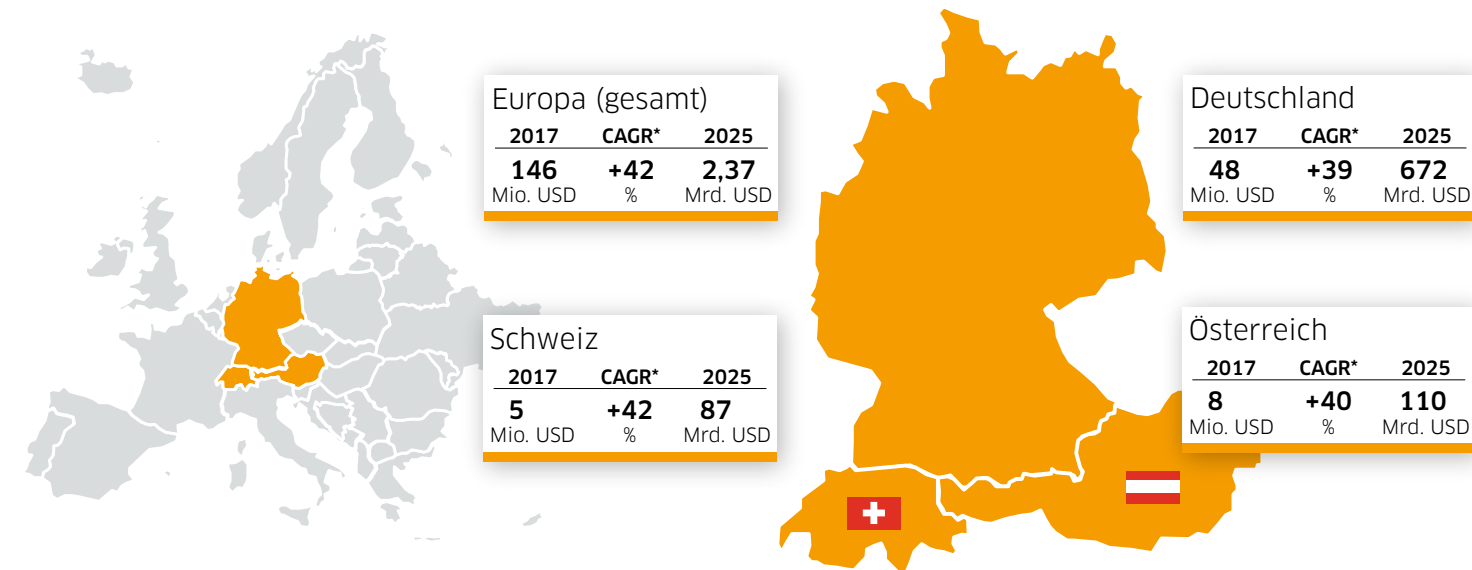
Europa (gesamt)

| 2017 | CAGR* | 2025 |
|---|---|---|
| 146 Mio. USD | +42 % | 2,37 Mrd. USD |

Schweiz

| 2017 | CAGR* | 2025 |
|---|---|---|
| 5 Mio. USD | +42 % | 87 Mrd. USD |

Deutschland

| 2017 | CAGR* | 2025 |
|---|---|---|
| 48 Mio. USD | +39 % | 672 Mrd. USD |

Österreich

| 2017 | CAGR* | 2025 |
|---|---|---|
| 8 Mio. USD | +40 % | 110 Mrd. USD |